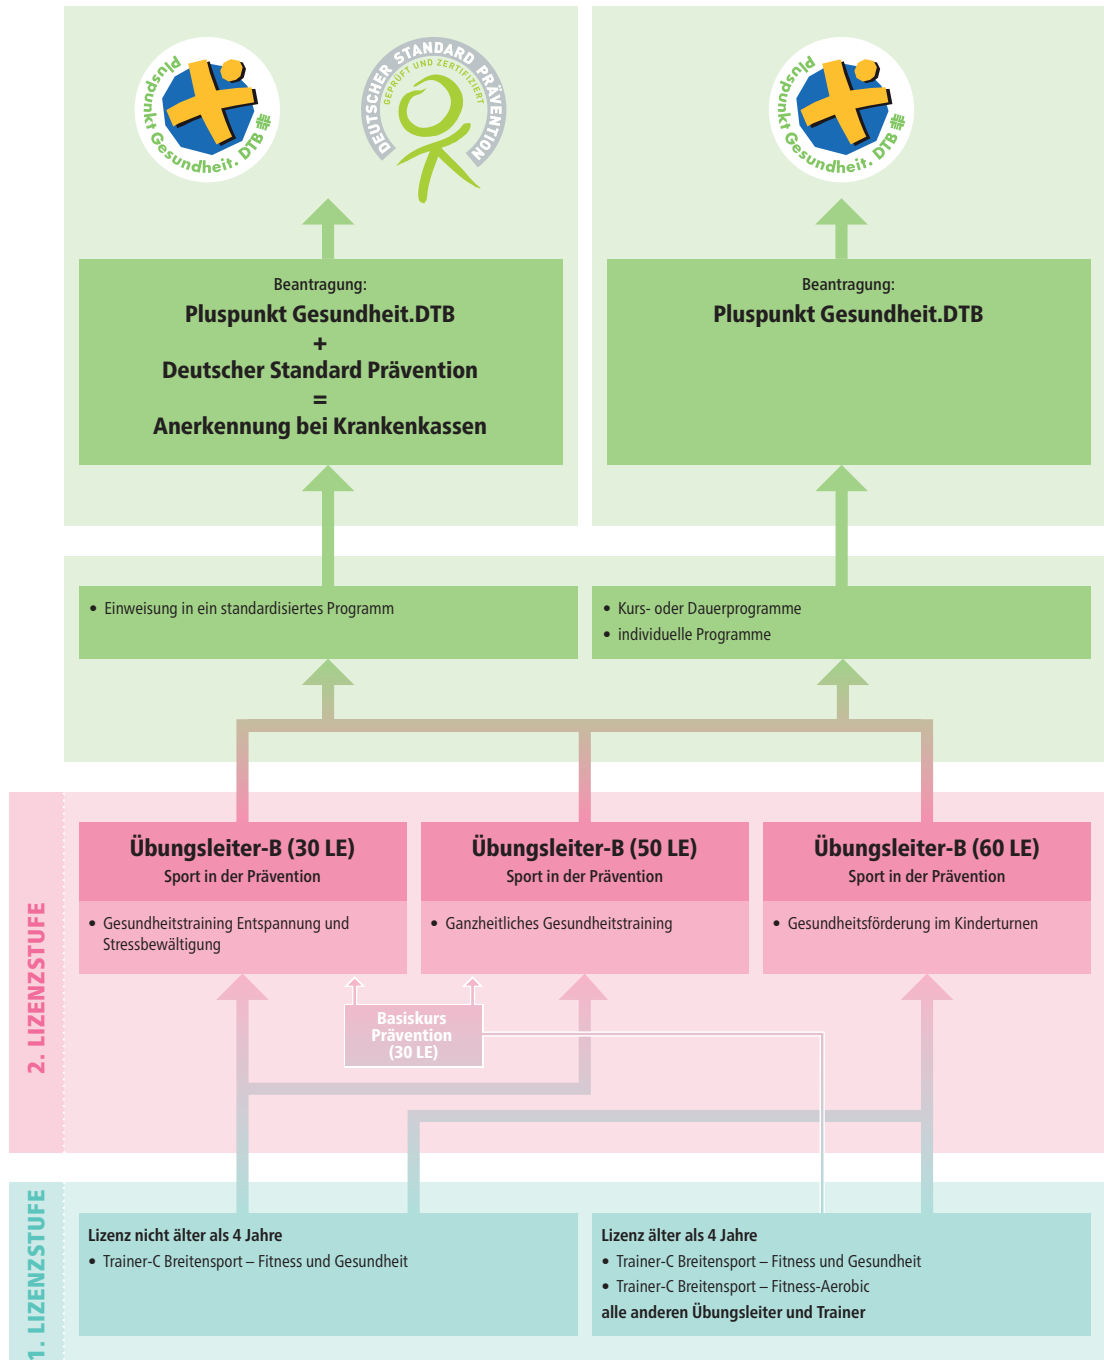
Pluspunkt Gesundheit. DTB

DEUTSCHER STANDARD PRÄVENTION
GEPRÜFT UND ZERTIFIZIERT

Pluspunkt Gesundheit. DTB

Beantragung:
Pluspunkt Gesundheit.DTB
+
Deutscher Standard Prävention
=
Anerkennung bei Krankenkassen

Beantragung:
Pluspunkt Gesundheit.DTB

• Einweisung in ein standardisiertes Programm

• Kurs- oder Dauerprogramme
• individuelle Programme

2. LIZENZSTUFE

Übungsleiter-B (30 LE)
Sport in der Prävention
• Gesundheitstraining Entspannung und Stressbewältigung

Übungsleiter-B (50 LE)
Sport in der Prävention
• Ganzheitliches Gesundheitstraining

Übungsleiter-B (60 LE)
Sport in der Prävention
• Gesundheitsförderung im Kinderturnen

Basiskurs Prävention (30 LE)

1. LIZENZSTUFE

Lizenz nicht älter als 4 Jahre
• Trainer-C Breitensport – Fitness und Gesundheit

Lizenz älter als 4 Jahre
• Trainer-C Breitensport – Fitness und Gesundheit
• Trainer-C Breitensport – Fitness-Aerobic
alle anderen Übungsleiter und Trainer